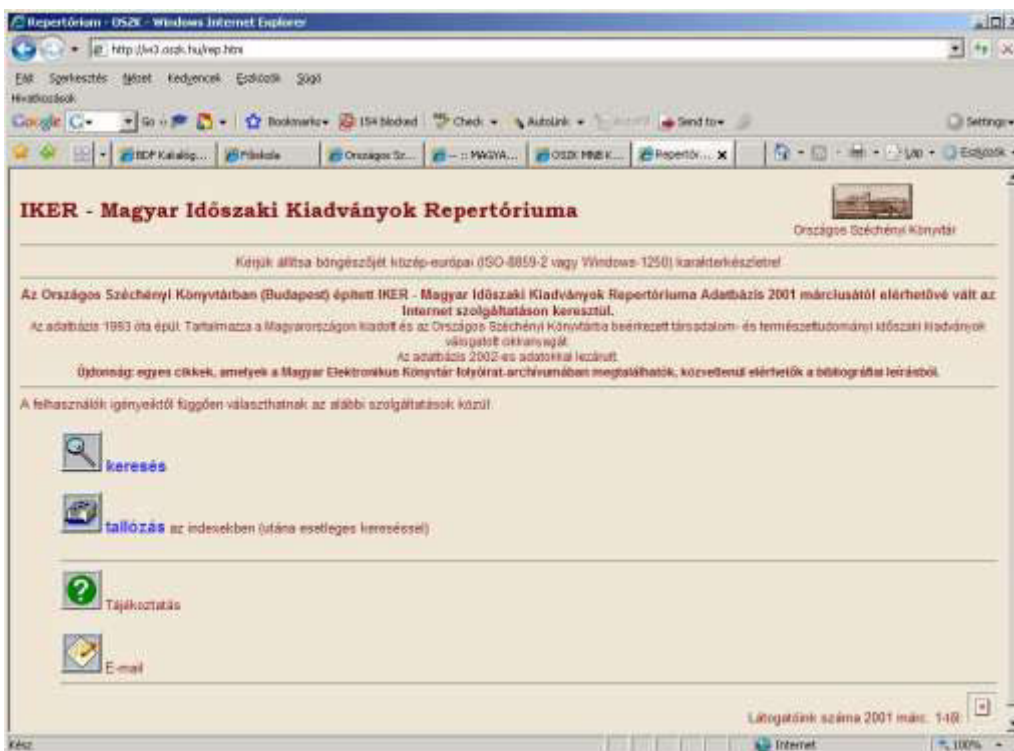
Repertórium - OSZK - Windows Internet Explorer

http://w3.oszk.hu/rep.htm

Fájl Szerkesztés Nézet Kedvencek Eszközök Súgó
Hivatkozások

Google G- Go Bookmarks 154 blocked Check Autolink Send to Settings

BDF Katalóg... Főiskola Országos Sz... - :: MAGYA... OSZK MNB K... Repertór... Lap Eszközök

IKER - Magyar Időszaki Kiadványok Repertóriuma

Országos Széchényi Könyvtár

Kérjük állítsa böngészőjét közép-európai (ISO-8859-2 vagy Windows-1250) karakterkészletre!

Az Országos Széchényi Könyvtárban (Budapest) épített IKER - Magyar Időszaki Kiadványok Repertóriuma Adatbázis 2001 márciusától elérhetővé vált az Internet szolgáltatáson keresztül.
Az adatbázis 1993 óta épül. Tartalmazza a Magyarországon kiadott és az Országos Széchényi Könyvtárba beérkezett társadalom- és természettudományi időszaki kiadványok válogatott cikkanyagát.
Az adatbázis 2002-es adatokkal lezárult.
Újdonság: egyes cikkek, amelyek a Magyar Elektronikus Könyvtár folyóirat-archívumában megtalálhatók, közvetlenül elérhetők a bibliográfiai leírásból.

A felhasználók igényeiktől függően választhatnak az alábbi szolgáltatások közül:

keresés

tallózás az indexekben (utána esetleges kereséssel)

Tájékoztatás

E-mail

Látogatóink száma 2001 márc. 1-től:

Kész Internet 100%